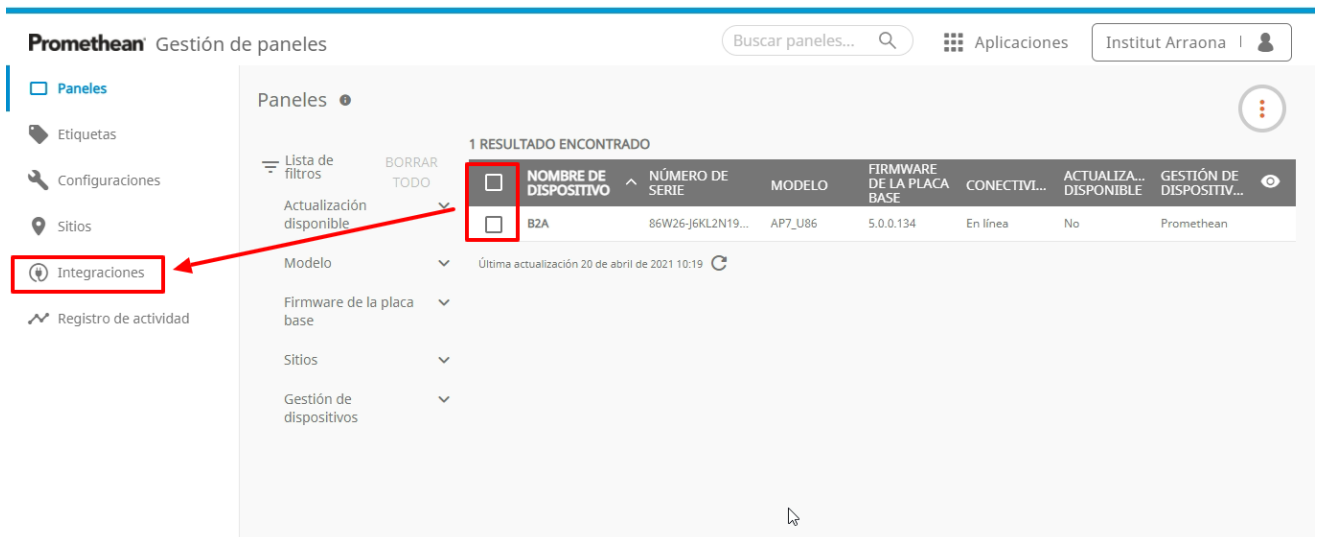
Promethean Gestión de paneles

Buscar paneles...

Aplicaciones

Institut Arraona

Paneles

Etiquetas

Configuraciones

Sitios

Integraciones

Registro de actividad

Paneles

Lista de filtros

BORRAR TODO

Actualización disponible

Modelo

Firmware de la placa base

Sitios

Gestión de dispositivos

1 RESULTADO ENCONTRADO

| | NOMBRE DE DISPOSITIVO | NÚMERO DE SERIE | MODELO | FIRMWARE DE LA PLACA BASE | CONECTIVI... | ACTUALIZA... DISPONIBLE | GESTIÓN DE DISPOSITIV... |
|---|---|---|---|---|---|---|---|
| | B2A | 86W26-J6KL2N19... | AP7_U86 | 5.0.0.134 | En línea | No | Promethean |

Última actualización 20 de abril de 2021 10:19